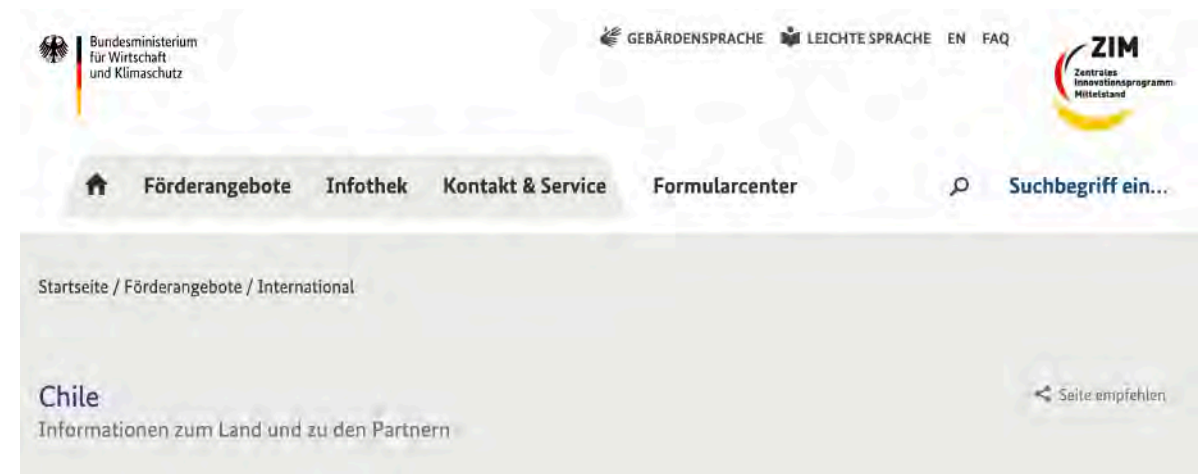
Bundesministerium für Wirtschaft und Klimaschutz

GEBÄRDENSPRACHE LEICHTE SPRACHE EN FAQ

ZIM
Zentrales Innovationsprogramm Mittelstand

Förderangebote Infothek Kontakt & Service Formularcenter

Suchbegriff ein...

Startseite / Förderangebote / International

Chile
Informationen zum Land und zu den Partnern

Seite empfehlen